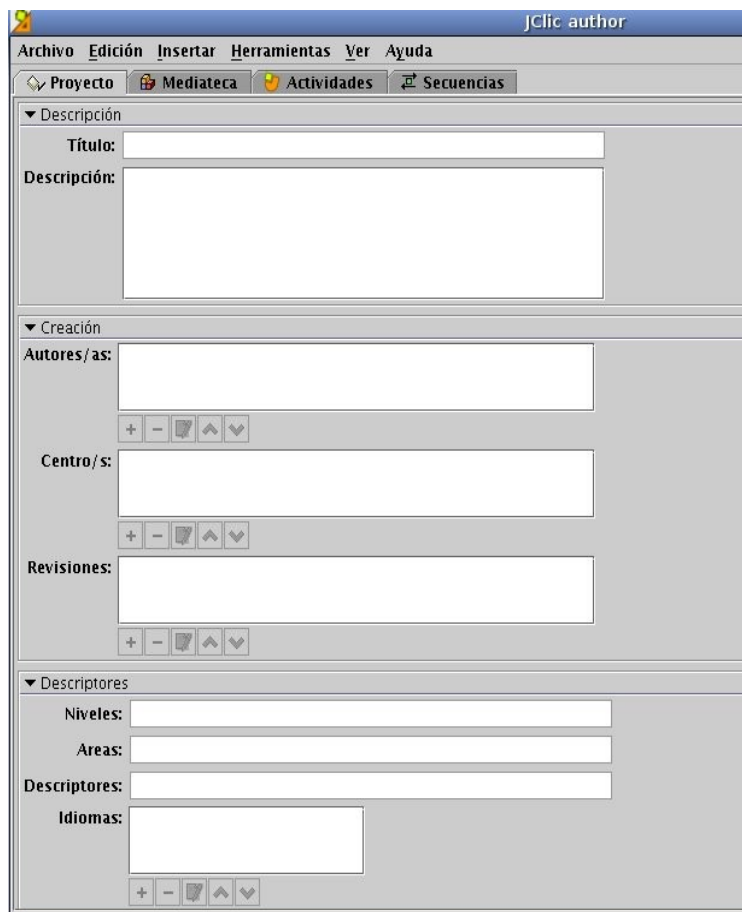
JClic author

Archivo Edición Insertar Herramientas Ver Ayuda

Proyecto Mediateca Actividades Secuencias

▾ Descripción

Título:

Descripción:

▾ Creación

Autores/as:

+ −

Centro/s:

+ −

Revisiones:

+ −

▾ Descriptores

Niveles:

Areas:

Descriptores:

Idiomas:

+ −